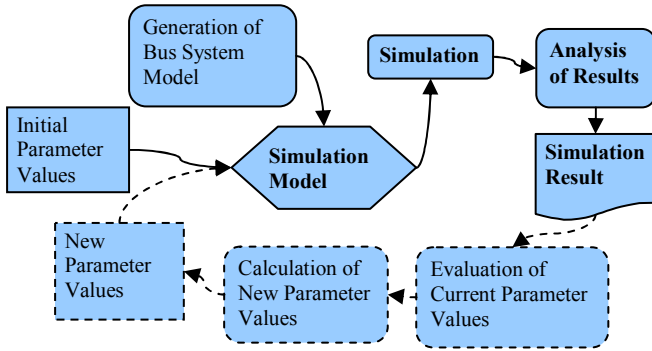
Generation of Bus System Model

Simulation

Analysis of Results

Initial Parameter Values

Simulation Model

Simulation Result

New Parameter Values

Calculation of New Parameter Values

Evaluation of Current Parameter Values